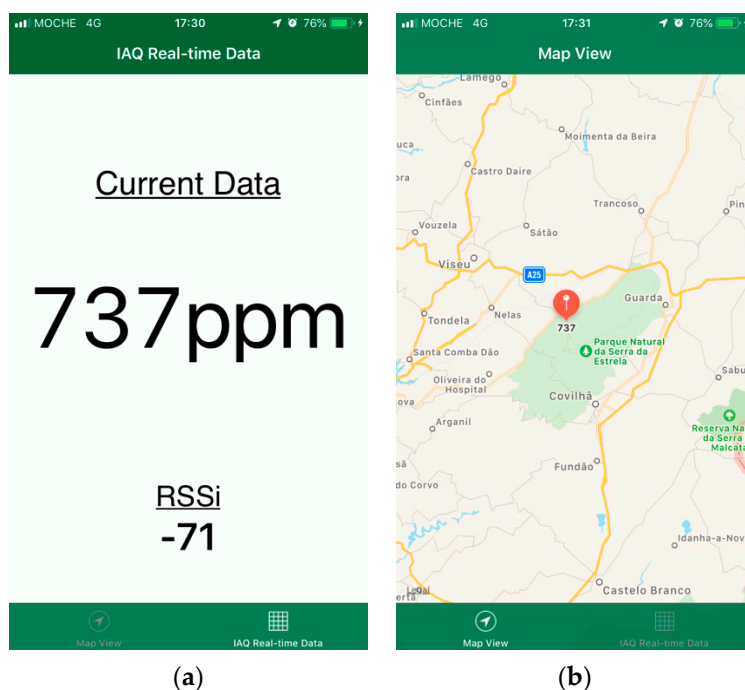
MOCHE 4G 17:30 76%

IAQ Real-time Data

Current Data

737ppm

RSSi
-71

Map View IAQ Real-time Data

(a)

MOCHE 4G 17:31 76%

Map View

Lamego
Cinfães
Moimenta da Beira
uca
Castro Daire
ora
Trancoso
Pin
Vouzela
Sátão
Viseu
A25
Guarda
Tondela
Nelas
737
Parque Natural da Serra da Estrela
Santa Comba Dão
Sabu
Oliveira do Hospital
ova
Covilhã
Arganil
Reserva Na da Serra Malcata
sã
Fundão
do Corvo
Idanha-a-Nov
Castelo Branco
erta

Map View IAQ Real-time Data

(b)